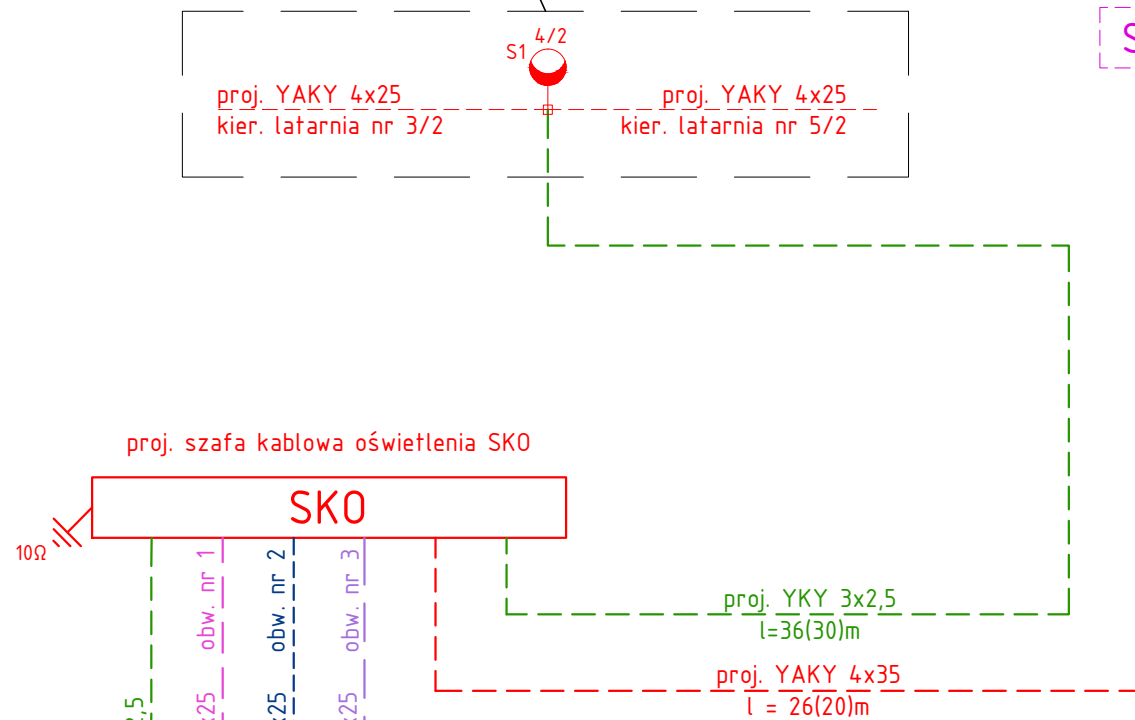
S1 4/2

proj. YAKY 4x25
kier. latarnia nr 3/2

proj. YAKY 4x25
kier. latarnia nr 5/2

proj. szafa kablowa oświetlenia SKO

SKO

10Ω

obw. nr 1

obw. nr 2

obw. nr 3

proj. YKY 3x2,5
l=36(30)m

proj. YAKY 4x35
l = 26(20)m

2,5

x25

x25

x25